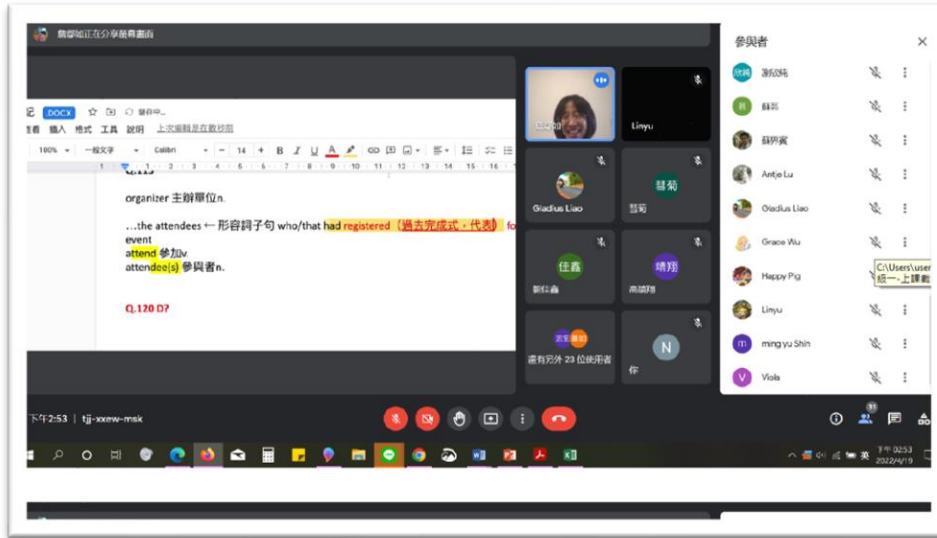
簡馨如正在分享簡報畫面

記 .DOCX ☆
看 插入 格式 工具 說明 上次編輯是在數秒前
100% 一般文字 Calibri 14 B I U A

Q.115

organizer 主辦單位n.

…the attendees ← 形容詞子句 who/that had registered（過去完成式，代表） fo
event
attend 參加v.
attendee(s) 參與者n.

Q.120 D?

Linyu
Gladius Liao
慧菊
佳鑫
靖翔
還有另外 23 位使用者
你

參與者
瀚欣純
蘇彩
蘇界賓
Antje Lu
Gladius Liao
Grace Wu
Happy Pig
Linyu
ming yu Shin
Viola

C:\Users\user
級一_上課者

下午2:53 | tjj-xxew-msk

下午 02:53
2022/4/19